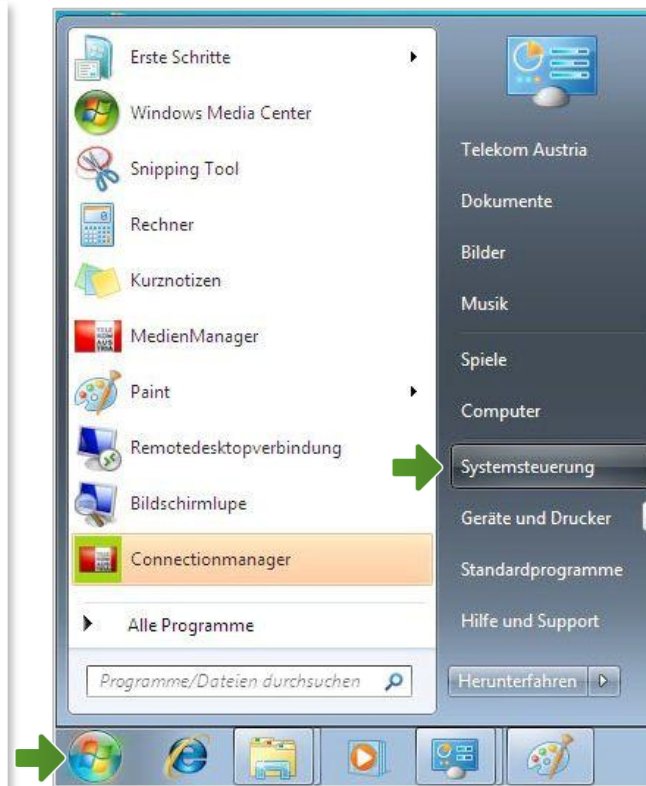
Erste Schritte
Windows Media Center
Snipping Tool
Rechner
Kurznotizen
MedienManager
Paint
Remotedesktopverbindung
Bildschirmlupe
Connectionmanager
Alle Programme
Programme/Dateien durchsuchen

Telekom Austria
Dokumente
Bilder
Musik
Spiele
Computer
Systemsteuerung
Geräte und Drucker
Standardprogramme
Hilfe und Support
Herunterfahren